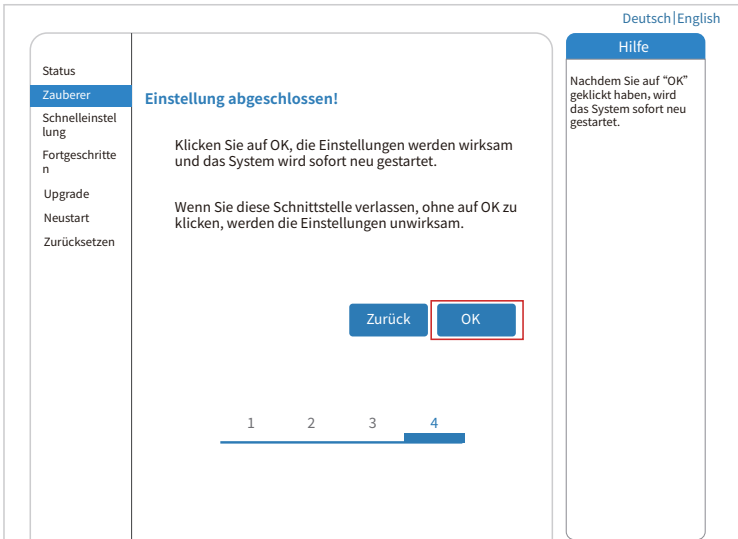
Deutsch|English

Status
Zauberer
Schnelleinstellung
Fortgeschritten
Upgrade
Neustart
Zurücksetzen

Einstellung abgeschlossen!

Klicken Sie auf OK, die Einstellungen werden wirksam und das System wird sofort neu gestartet.

Wenn Sie diese Schnittstelle verlassen, ohne auf OK zu klicken, werden die Einstellungen unwirksam.

Zurück
OK

1 2 3 4

Hilfe

Nachdem Sie auf "OK" geklickt haben, wird das System sofort neu gestartet.